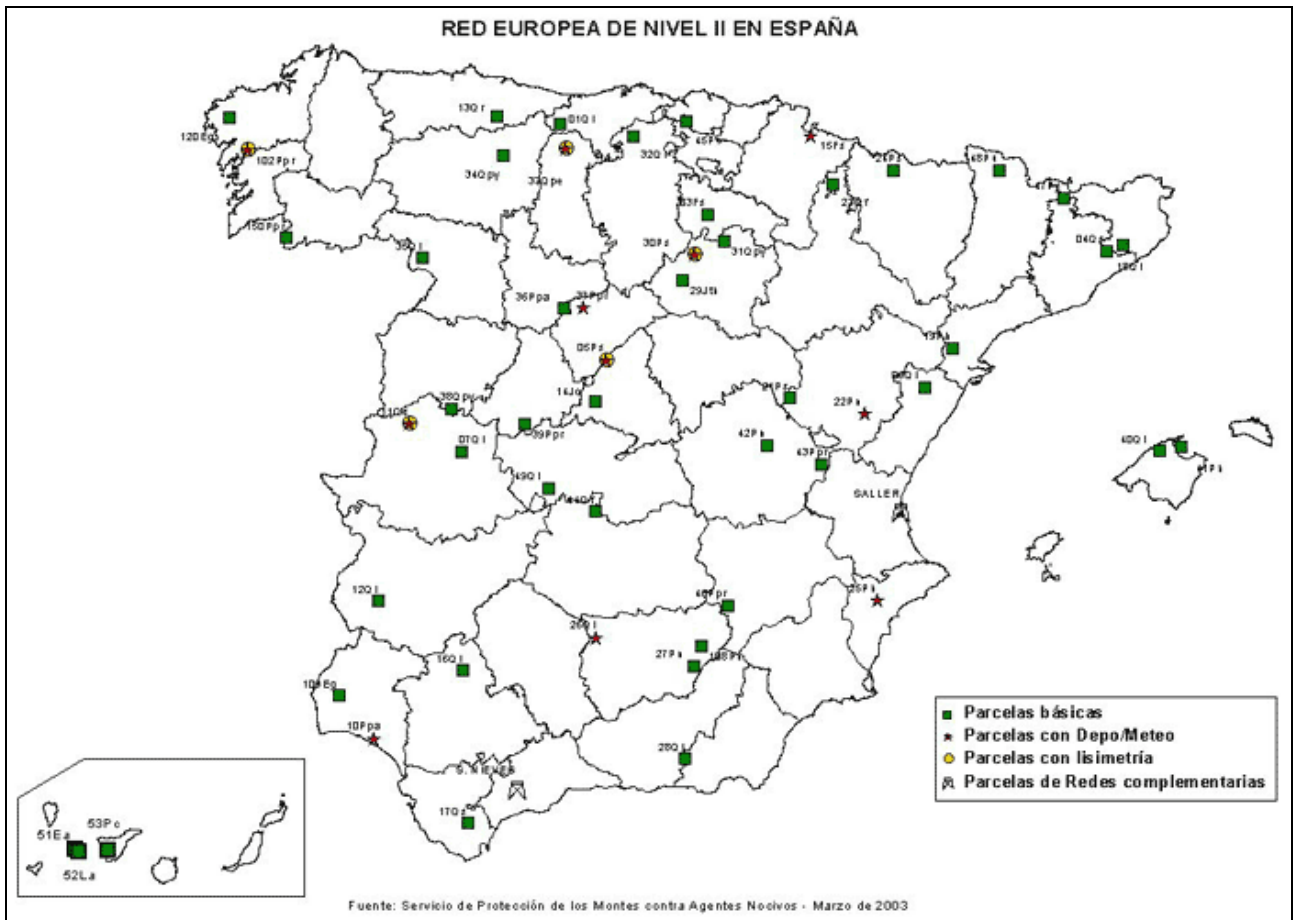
RED EUROPEA DE NIVEL II EN ESPAÑA

12OEg
10Z Ppr
13Q r
01Q I
32Q r
45Pr
15Fs
24Ps
48Ps
34Q py
33Q pe
33Fs
27Ff
30Fs
31Q I
04Q s
18Q I
15Q Pp
35Q I
29Jtt
36Ppa
37Ppl
05Ps
19Ph
14Jo
38Q py
41Pn
20Q I
22Pa
C10E
39Ppr
42Ph
07Q I
43Ppr
40Q I
41Ph
SALLER
49Q I
44Q
12Q I
46Ppr
25Ph
26Q I
27Pa
16Q I
10Ppa
10Pp
28Q I
S. NIEVES
17Q s
53Pc
51Ea
52La

Parcelas básicas
Parcelas con Depo/Meteo
Parcelas con lisimetría
Parcelas de Redes complementarias

Fuente: Servicio de Protección de los Montes contra Agentes Nocivos - Marzo de 2003